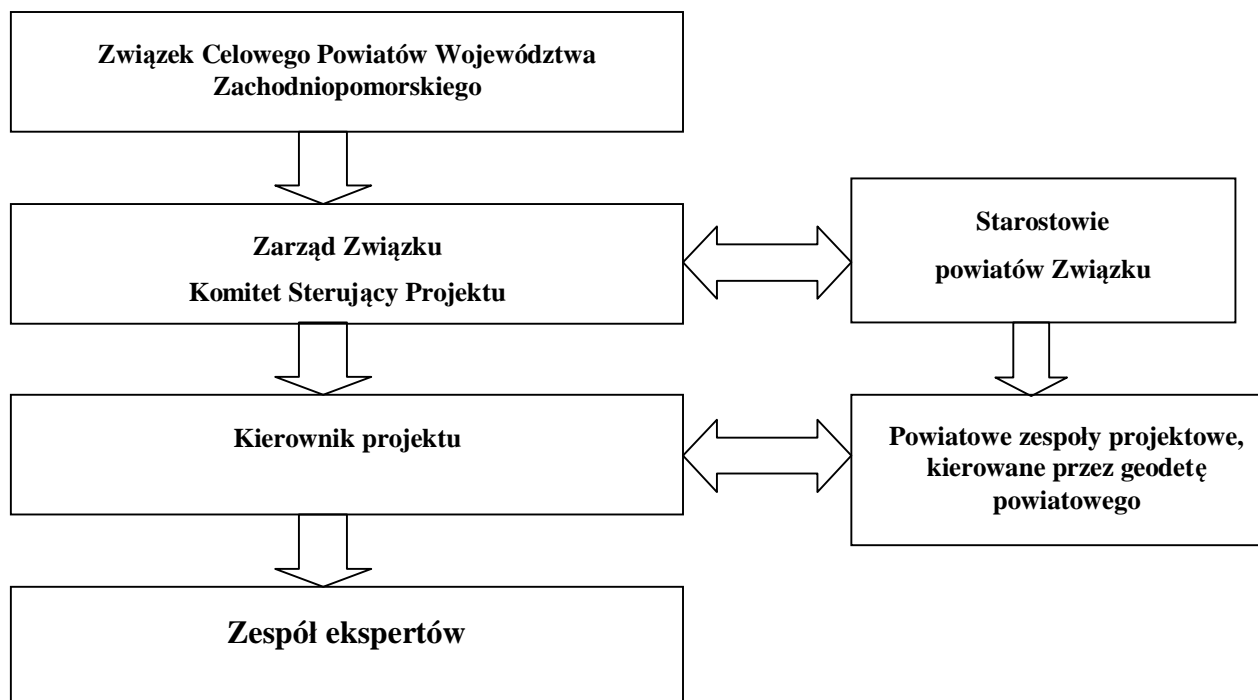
Związek Celowego Powiatów Województwa Zachodniopomorskiego

Zarząd Związku
Komitet Sterujący Projektu

Starostowie
powiatów Związku

Kierownik projektu

Powiatowe zespoły projektowe, kierowane przez geodetę powiatowego

Zespół ekspertów